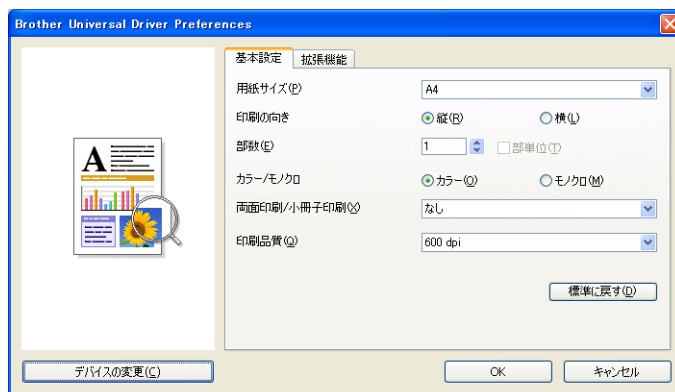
Brother Universal Driver Preferences

基本設定 拡張機能

用紙サイズ(P) A4

印刷の向き 縦(R) 横(L)

部数(E) 1 部単位(T)

カラー/モノクロ カラー(O) モノクロ(M)

両面印刷/小冊子印刷(X) なし

印刷品質(Q) 600 dpi

標準に戻す(D)

デバイスの変更(C)

OK キャンセル